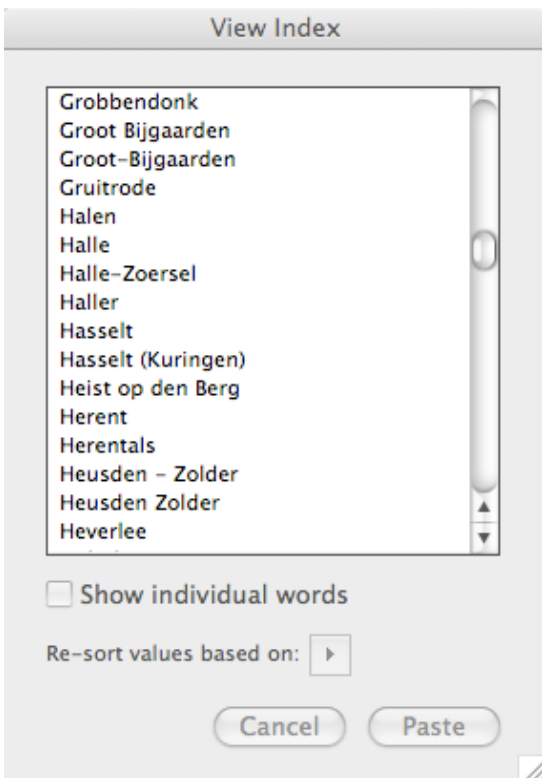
View Index

Grobbendonk
Groot Bijgaarden
Groot-Bijgaarden
Gruitrode
Halen
Halle
Halle-Zoersel
Haller
Hasselt
Hasselt (Kuringen)
Heist op den Berg
Herent
Herentals
Heusden - Zolder
Heusden Zolder
Heverlee

Show individual words

Re-sort values based on:

Cancel
Paste